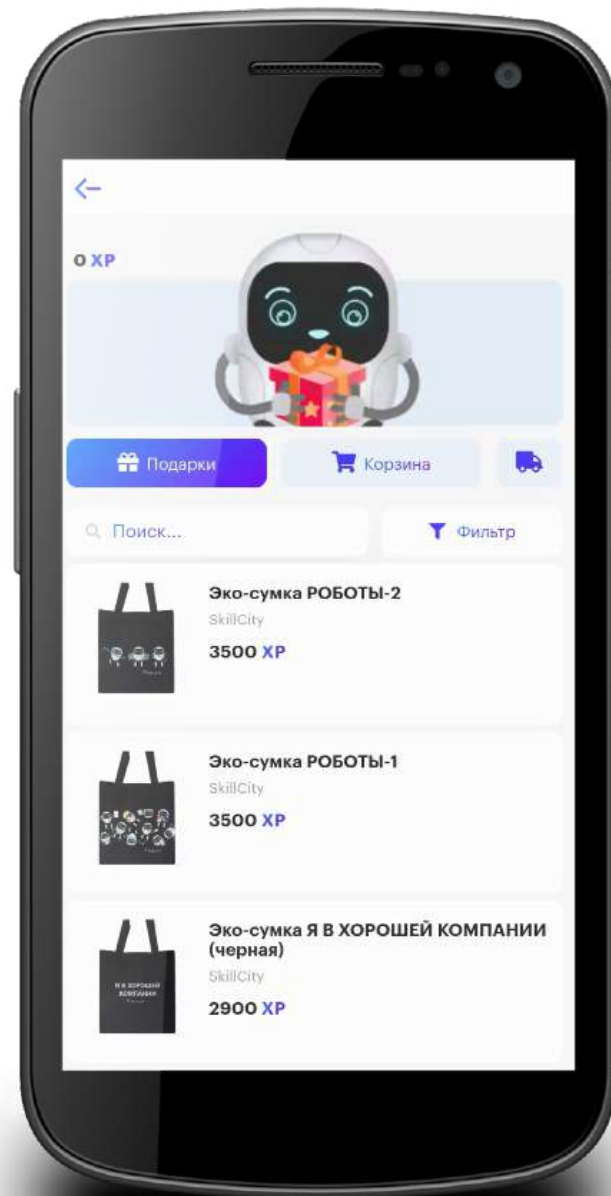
0 XP

Подарки

Корзина

Поиск...

Фильтр

Эко-сумка РОБОТЫ-2

SkillCity

3500 XP

Эко-сумка РОБОТЫ-1

SkillCity

3500 XP

Эко-сумка Я В ХОРОШЕЙ КОМПАНИИ (черная)

SkillCity

2900 XP

Я В ХОРОШЕЙ КОМПАНИИ